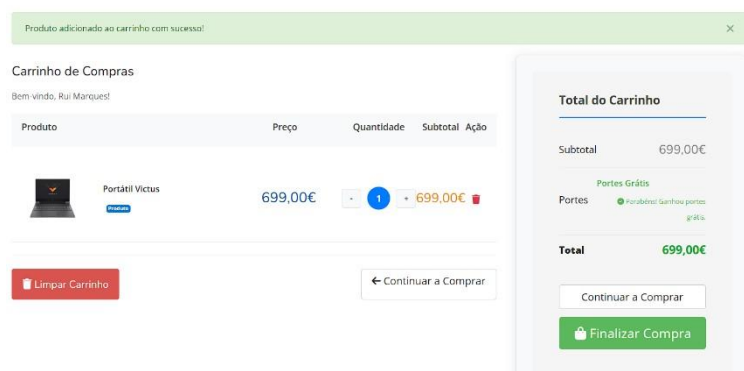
Produto adicionado ao carrinho com sucesso!

×

Carrinho de Compras

Bem-vindo, Rui Marques!

| Produto | Preço | Quantidade | Subtotal | Ação |
|---|---|---|---|---|
| Portátil Victus Produto | 699,00€ | - 1 + | 699,00€ | |

Limpar Carrinho

← Continuar a Comprar

Total do Carrinho

Subtotal 699,00€

Portes Grátis

Portes Parabéns! Ganhou portes grátis

Total 699,00€

Continuar a Comprar

Finalizar Compra